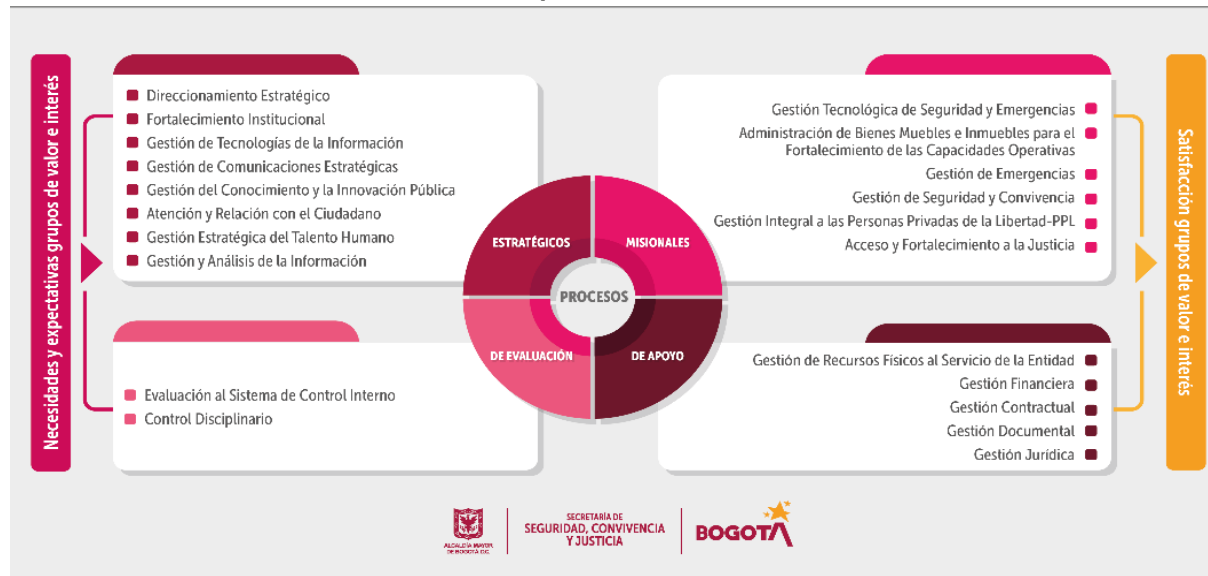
Necesidades y expectativas grupos de valor e interés

Direccionamiento Estratégico
Fortalecimiento Institucional
Gestión de Tecnologías de la Información
Gestión de Comunicaciones Estratégicas
Gestión del Conocimiento y la Innovación Pública
Atención y Relación con el Ciudadano
Gestión Estratégica del Talento Humano
Gestión y Análisis de la Información

Gestión Tecnológica de Seguridad y Emergencias
Administración de Bienes Muebles e Inmuebles para el Fortalecimiento de las Capacidades Operativas
Gestión de Emergencias
Gestión de Seguridad y Convivencia
Gestión Integral a las Personas Privadas de la Libertad-PPL
Acceso y Fortalecimiento a la Justicia

ESTRATÉGICOS
MISIONALES
PROCESOS
DE EVALUACIÓN
DE APOYO

Evaluación al Sistema de Control Interno
Control Disciplinario

Gestión de Recursos Físicos al Servicio de la Entidad
Gestión Financiera
Gestión Contractual
Gestión Documental
Gestión Jurídica

Satisfacción grupos de valor e interés

ALCALDÍA MAYOR DE BOGOTÁ D.C.
SECRETARÍA DE SEGURIDAD, CONVIVENCIA Y JUSTICIA
BOGOTA